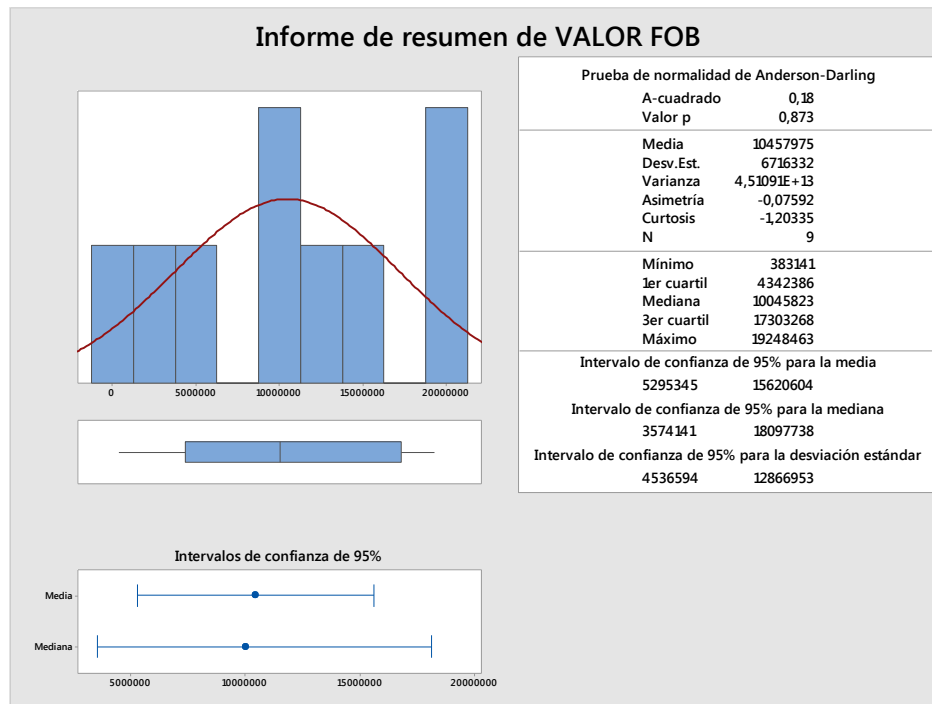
Informe de resumen de VALOR FOB

0 5000000 10000000 15000000 20000000

Prueba de normalidad de Anderson-Darling

| | |
|---|---|
| A-cuadrado | 0,18 |
| Valor p | 0,873 |
| Media | 10457975 |
| Desv.Est. | 6716332 |
| Varianza | 4,51091E+13 |
| Asimetría | -0,07592 |
| Curtosis | -1,20335 |
| N | 9 |
| Mínimo | 383141 |
| 1er cuartil | 4342386 |
| Mediana | 10045823 |
| 3er cuartil | 17303268 |
| Máximo | 19248463 |

Intervalo de confianza de 95% para la media
5295345 15620604

Intervalo de confianza de 95% para la mediana
3574141 18097738

Intervalo de confianza de 95% para la desviación estándar
4536594 12866953

Intervalos de confianza de 95%

Media

Mediana

5000000 10000000 15000000 20000000